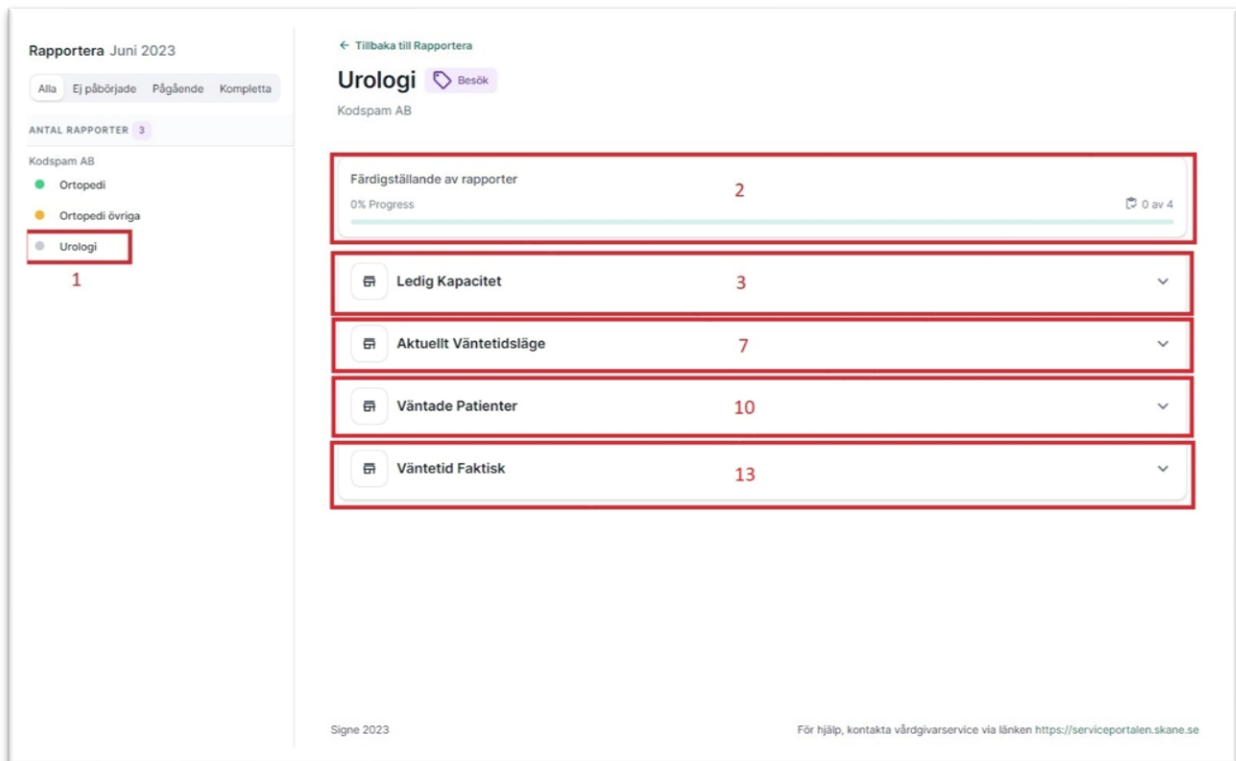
Rapportera Juni 2023

Alla Ej påbörjade Pågående Kompletta

ANTAL RAPPORTER 3

Kodspam AB

Ortopedi

Ortopedi övriga

Urologi

1

← Tillbaka till Rapportera

Urologi Besök

Kodspam AB

Färdigställande av rapporter

2

0% Progress

0 av 4

Ledig Kapacitet

3

Aktuellt Väntetidsläge

7

Väntade Patienter

10

Väntetid Faktisk

13

Signe 2023

För hjälp, kontakta vårdgivarservice via länken https://serviceportalen.skane.se